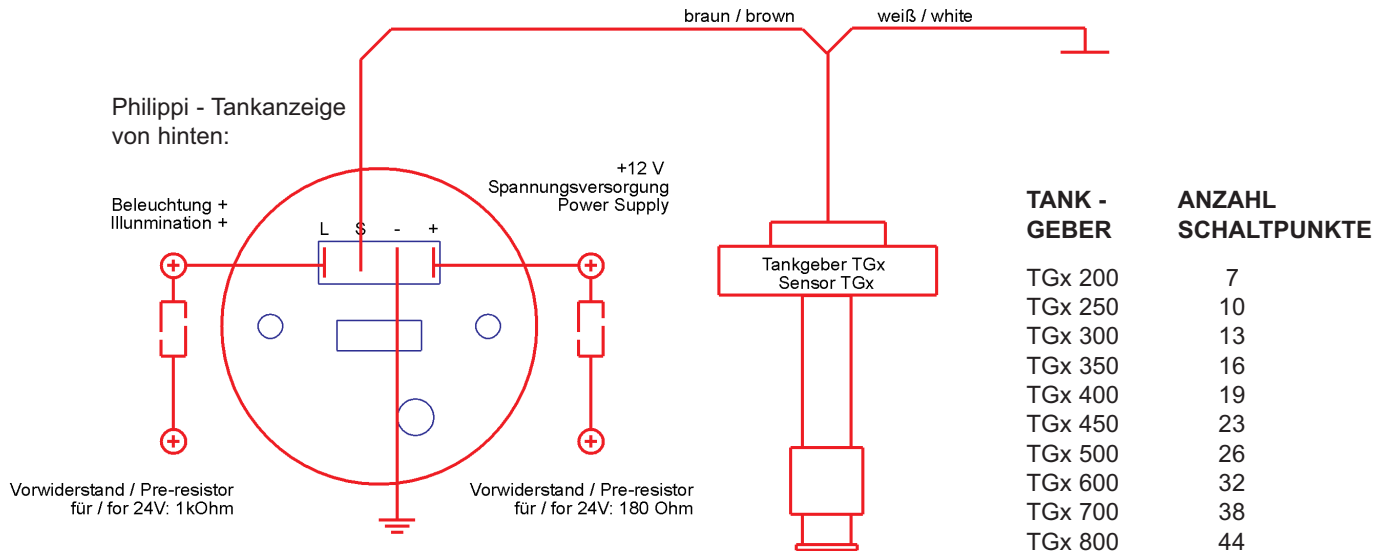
braun / brown
weiß / white

Philippi - Tankanzeige von hinten:

+12 V
Spannungsversorgung
Power Supply

Beleuchtung +
Illunmination +

L S - +

Tankgeber TGx
Sensor TGx

Vorwiderstand / Pre-resistor
für / for 24V: 1kOhm

Vorwiderstand / Pre-resistor
für / for 24V: 180 Ohm

| TANK - GEBER | ANZAHL SCHALTPUNKTE |
|---|---|
| TGx 200 | 7 |
| TGx 250 | 10 |
| TGx 300 | 13 |
| TGx 350 | 16 |
| TGx 400 | 19 |
| TGx 450 | 23 |
| TGx 500 | 26 |
| TGx 600 | 32 |
| TGx 700 | 38 |
| TGx 800 | 44 |